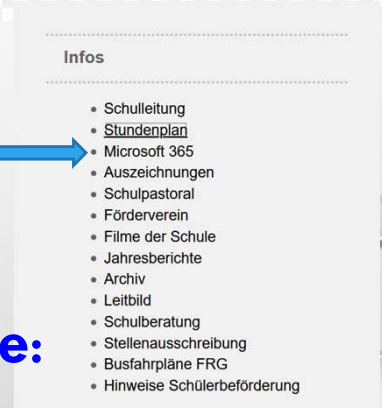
Infos

- Schulleitung
- Stundenplan
- Microsoft 365
- Auszeichnungen
- Schulpastoral
- Förderverein
- Filme der Schule
- Jahresberichte
- Archiv
- Leitbild
- Schulberatung
- Stellenausschreibung
- Busfahrpläne FRG
- Hinweise Schülerbeförderung

e: